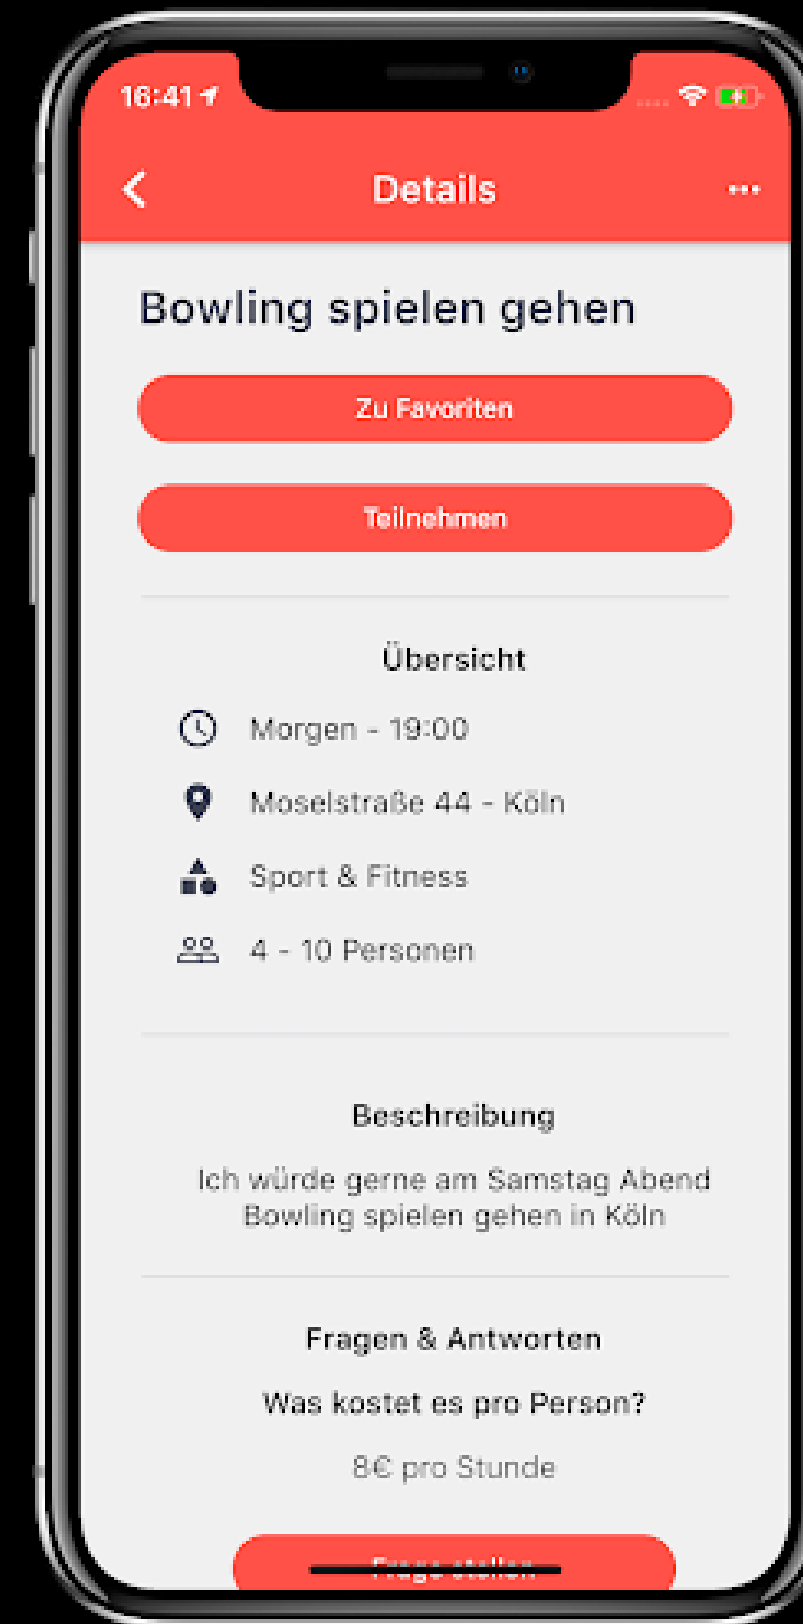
16:41

Details

Bowling spielen gehen

Zu Favoriten

Teilnehmen

Übersicht

Morgen - 19:00

Moselstraße 44 - Köln

Sport & Fitness

4 - 10 Personen

Beschreibung

Ich würde gerne am Samstag Abend Bowling spielen gehen in Köln

Fragen & Antworten

Was kostet es pro Person?

8€ pro Stunde

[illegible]